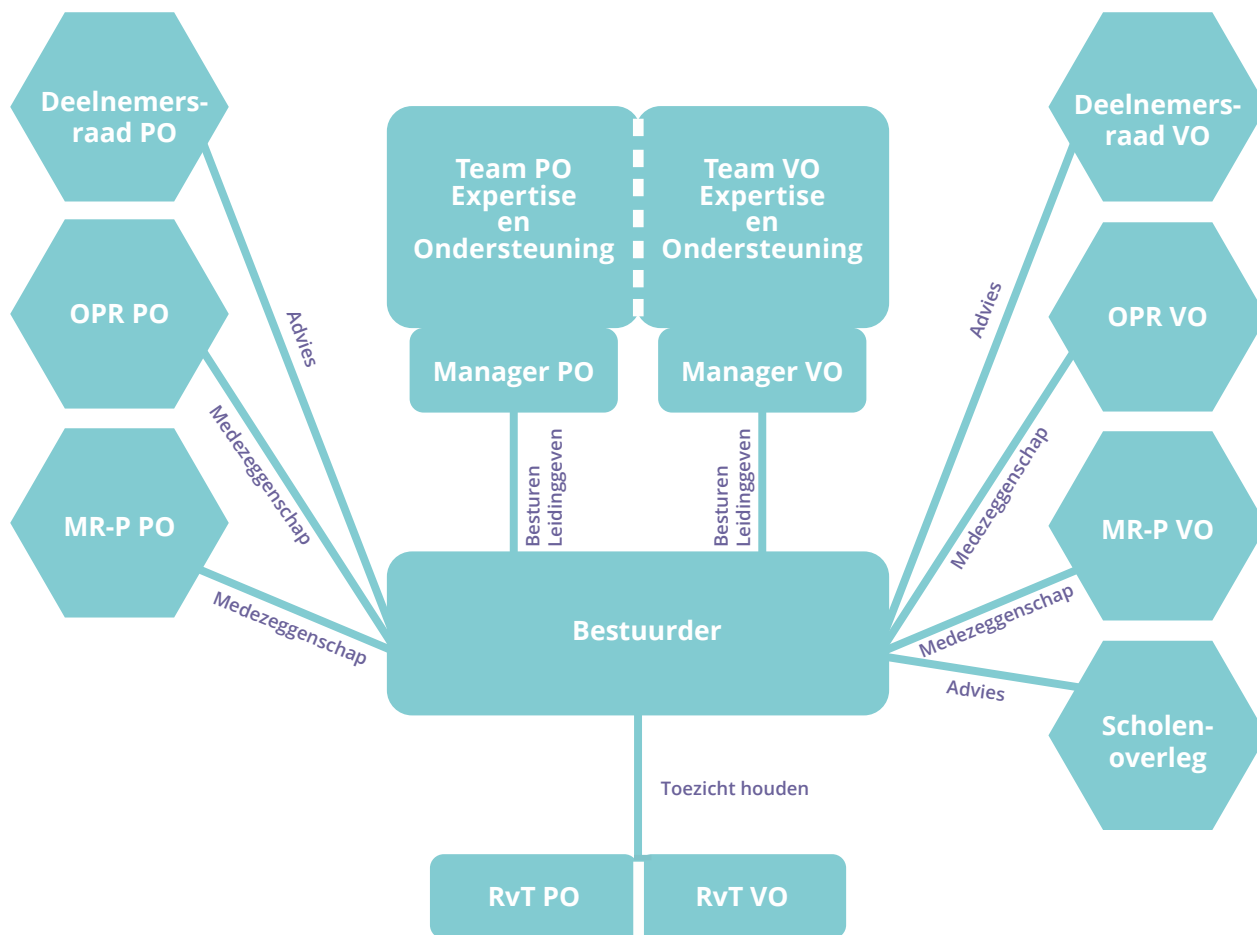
Deelnemers-raad PO

OPR PO

MR-P PO

Team PO Expertise en Ondersteuning

Team VO Expertise en Ondersteuning

Manager PO

Manager VO

Deelnemers-raad VO

OPR VO

MR-P VO

Scholen-overleg

Advies

Medezeggenschap

Medezeggenschap

Besturen Leidinggeven

Besturen Leidinggeven

Advies

Medezeggenschap

Medezeggenschap

Advies

Bestuurder

Toezicht houden

RvT PO

RvT VO